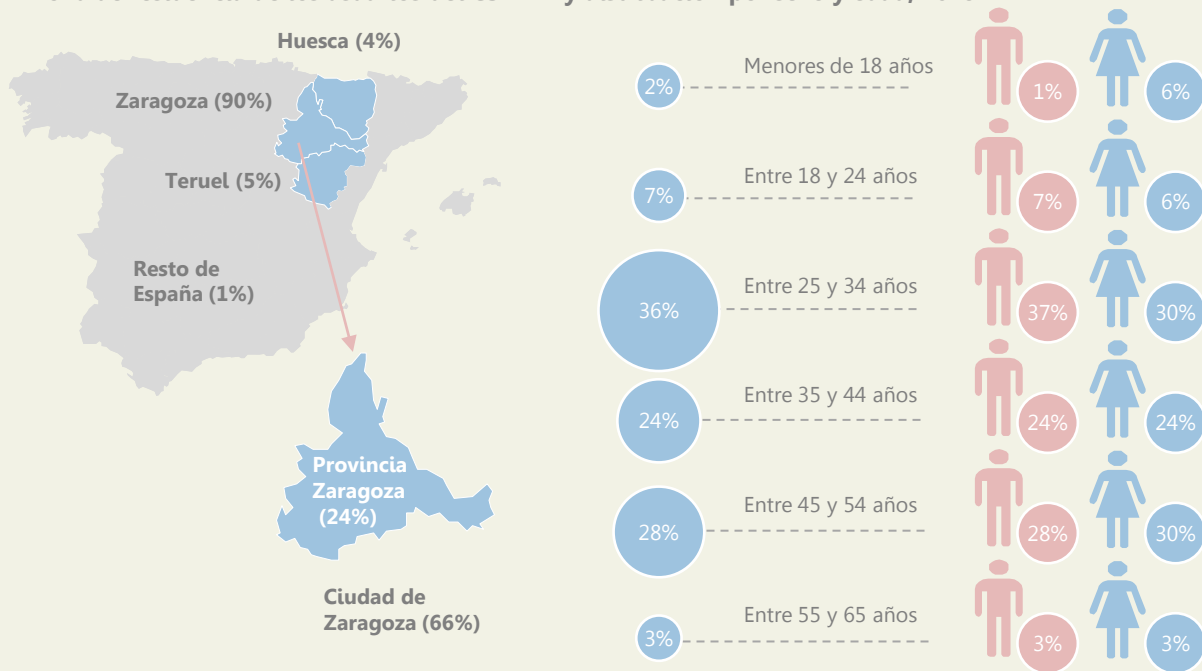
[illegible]

Huesca (4%)

Zaragoza (90%)

Teruel (5%)

Resto de España (1%)

Provincia Zaragoza (24%)

Ciudad de Zaragoza (66%)

| | | Hombres | Mujeres |
|---|---|---|---|
| 2% | Menores de 18 años | 1% | 6% |
| 7% | Entre 18 y 24 años | 7% | 6% |
| 36% | Entre 25 y 34 años | 37% | 30% |
| 24% | Entre 35 y 44 años | 24% | 24% |
| 28% | Entre 45 y 54 años | 28% | 30% |
| 3% | Entre 55 y 65 años | 3% | 3% |